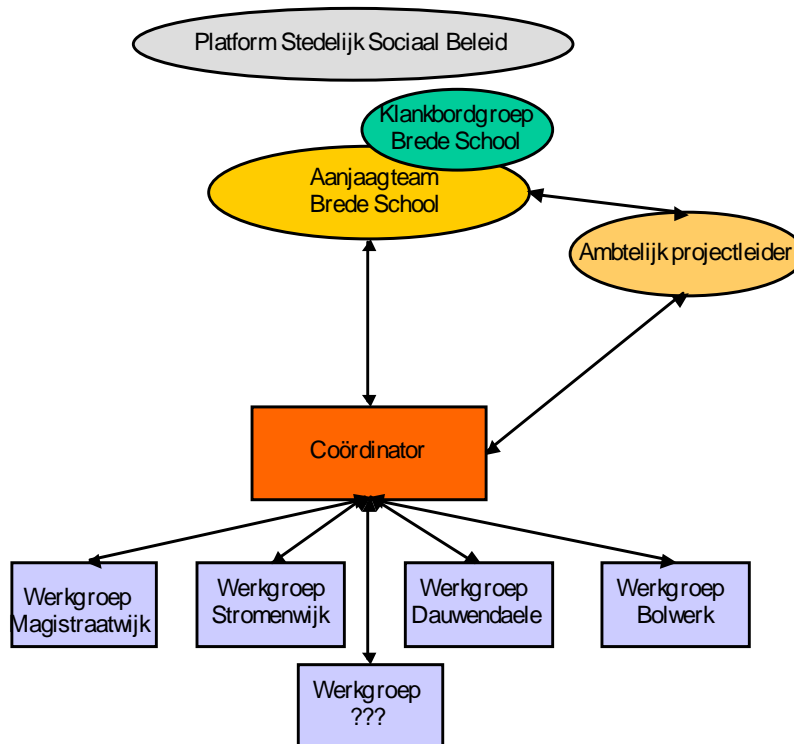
Platform Stedelijk Sociaal Beleid

Klankbordgroep Brede School

Aanjaagteam Brede School

Ambtelijk projectleider

Coördinator

Werkgroep Magistraatwijk

Werkgroep Stromenwijk

Werkgroep Dauwendaele

Werkgroep Bolwerk

Werkgroep ???